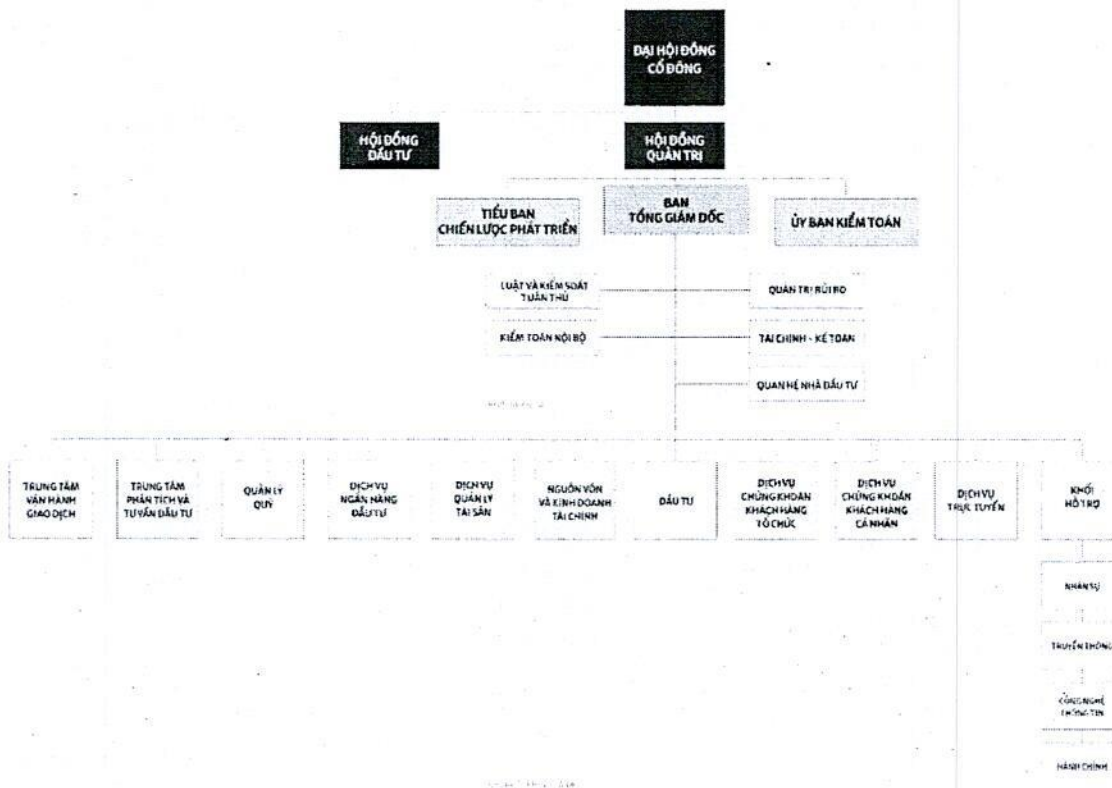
ĐẠI HỘI ĐỒNG CỔ ĐÔNG

HỘI ĐỒNG ĐẦU TƯ

HỘI ĐỒNG QUẢN TRỊ

TIỂU BAN CHIẾN LƯỢC PHÁT TRIỂN

BAN TỔNG GIÁM ĐỐC

ỦY BAN KIỂM TOÁN

LUẬT VÀ KIỂM SOÁT TUÂN THỦ

KIỂM TOÁN NỘI BỘ

QUẢN TRỊ RỦI RO

TÀI CHÍNH - KẾ TOÁN

QUAN HỆ NHÀ ĐẦU TƯ

TRUNG TÂM VẬN HÀNH GIAO DỊCH

TRUNG TÂM PHÂN TÍCH VÀ TƯ VẤN ĐẦU TƯ

QUẢN LÝ QUỸ

DỊCH VỤ NGÂN HÀNG ĐẦU TƯ

DỊCH VỤ QUẢN LÝ TÀI SẢN

NGUỒN VỐN VÀ KINH DOANH TÀI CHÍNH

ĐẦU TƯ

DỊCH VỤ CHỨNG KHOÁN KHÁCH HÀNG TỔ CHỨC

DỊCH VỤ CHỨNG KHOÁN KHÁCH HÀNG CÁ NHÂN

DỊCH VỤ TRỰC TUYẾN

KHỐI HỖ TRỢ

NHÂN SỰ

TRUYỀN THÔNG

CÔNG NGHỆ THÔNG TIN

HÀNH CHÍNH